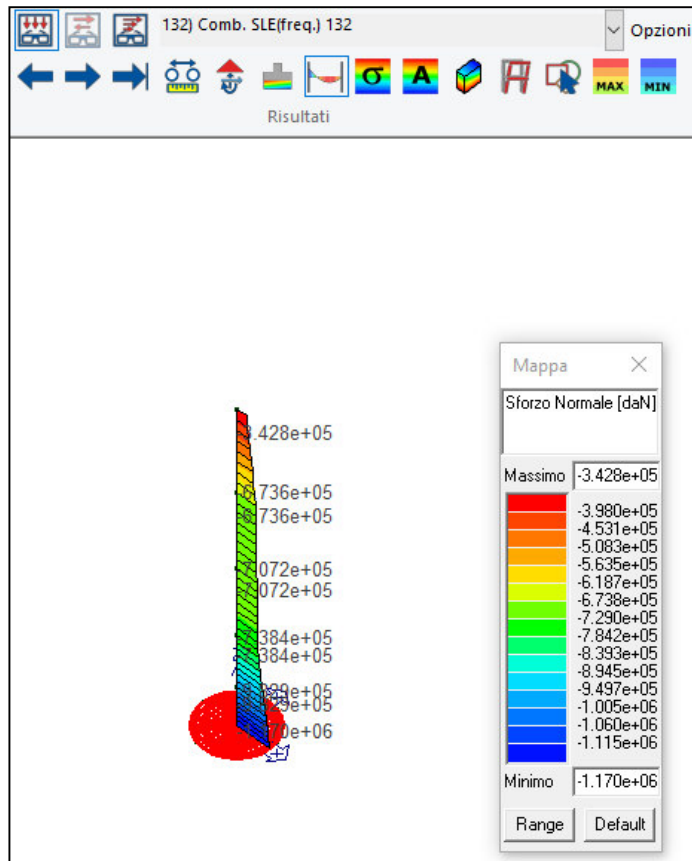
132) Comb. SLE(freq.) 132

Opzioni

MAX MIN

Risultati

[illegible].428e+05

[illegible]6.736e+05
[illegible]6.736e+05

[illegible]7.072e+05
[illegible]7.072e+05

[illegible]7.384e+05
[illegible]7.384e+05

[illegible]e+05
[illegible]e+05
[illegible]70e+06

Mappa

Sforzo Normale [daN]

Massimo -3.428e+05

-3.980e+05
-4.531e+05
-5.083e+05
-5.635e+05
-6.187e+05
-6.738e+05
-7.290e+05
-7.842e+05
-8.393e+05
-8.945e+05
-9.497e+05
-1.005e+06
-1.060e+06
-1.115e+06

Minimo -1.170e+06

Range Default